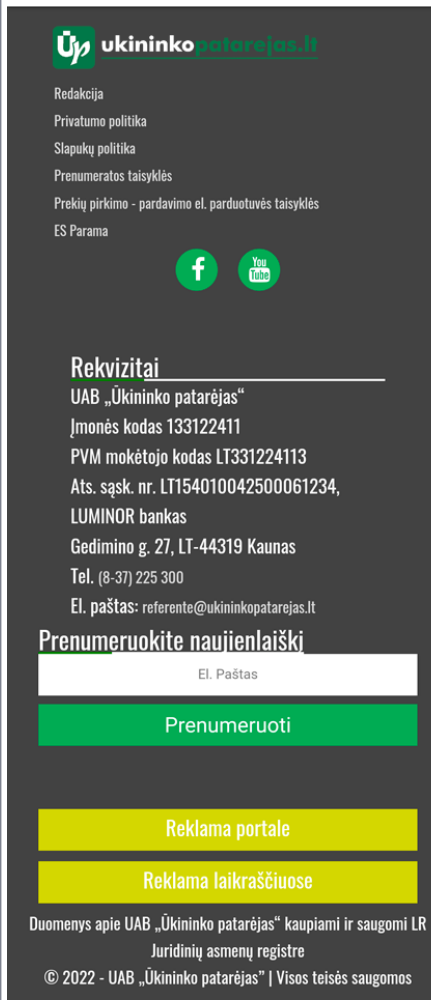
ukininkopatarejas.lt

Redakcija
Privatumo politika
Slapukų politika
Prenumeratos taisyklės
Prekių pirkimo - pardavimo el. parduotuvės taisyklės
ES Parama

You Tube

Rekvizitai
UAB „Ūkininko patarėjas“
Įmonės kodas 133122411
PVM mokėtojo kodas LT331224113
Ats. sąsk. nr. LT154010042500061234, LUMINOR bankas
Gedimino g. 27, LT-44319 Kaunas
Tel. (8-37) 225 300
El. paštas: referente@ukininkopatarejas.lt

Prenumeruokite naujienlaiškį
El. Paštas
Prenumeruoti

Reklama portale
Reklama laikraščiuose

Duomenys apie UAB „Ūkininko patarėjas“ kaupiami ir saugomi LR Juridinių asmenų registre
© 2022 - UAB „Ūkininko patarėjas” | Visos teisės saugomos